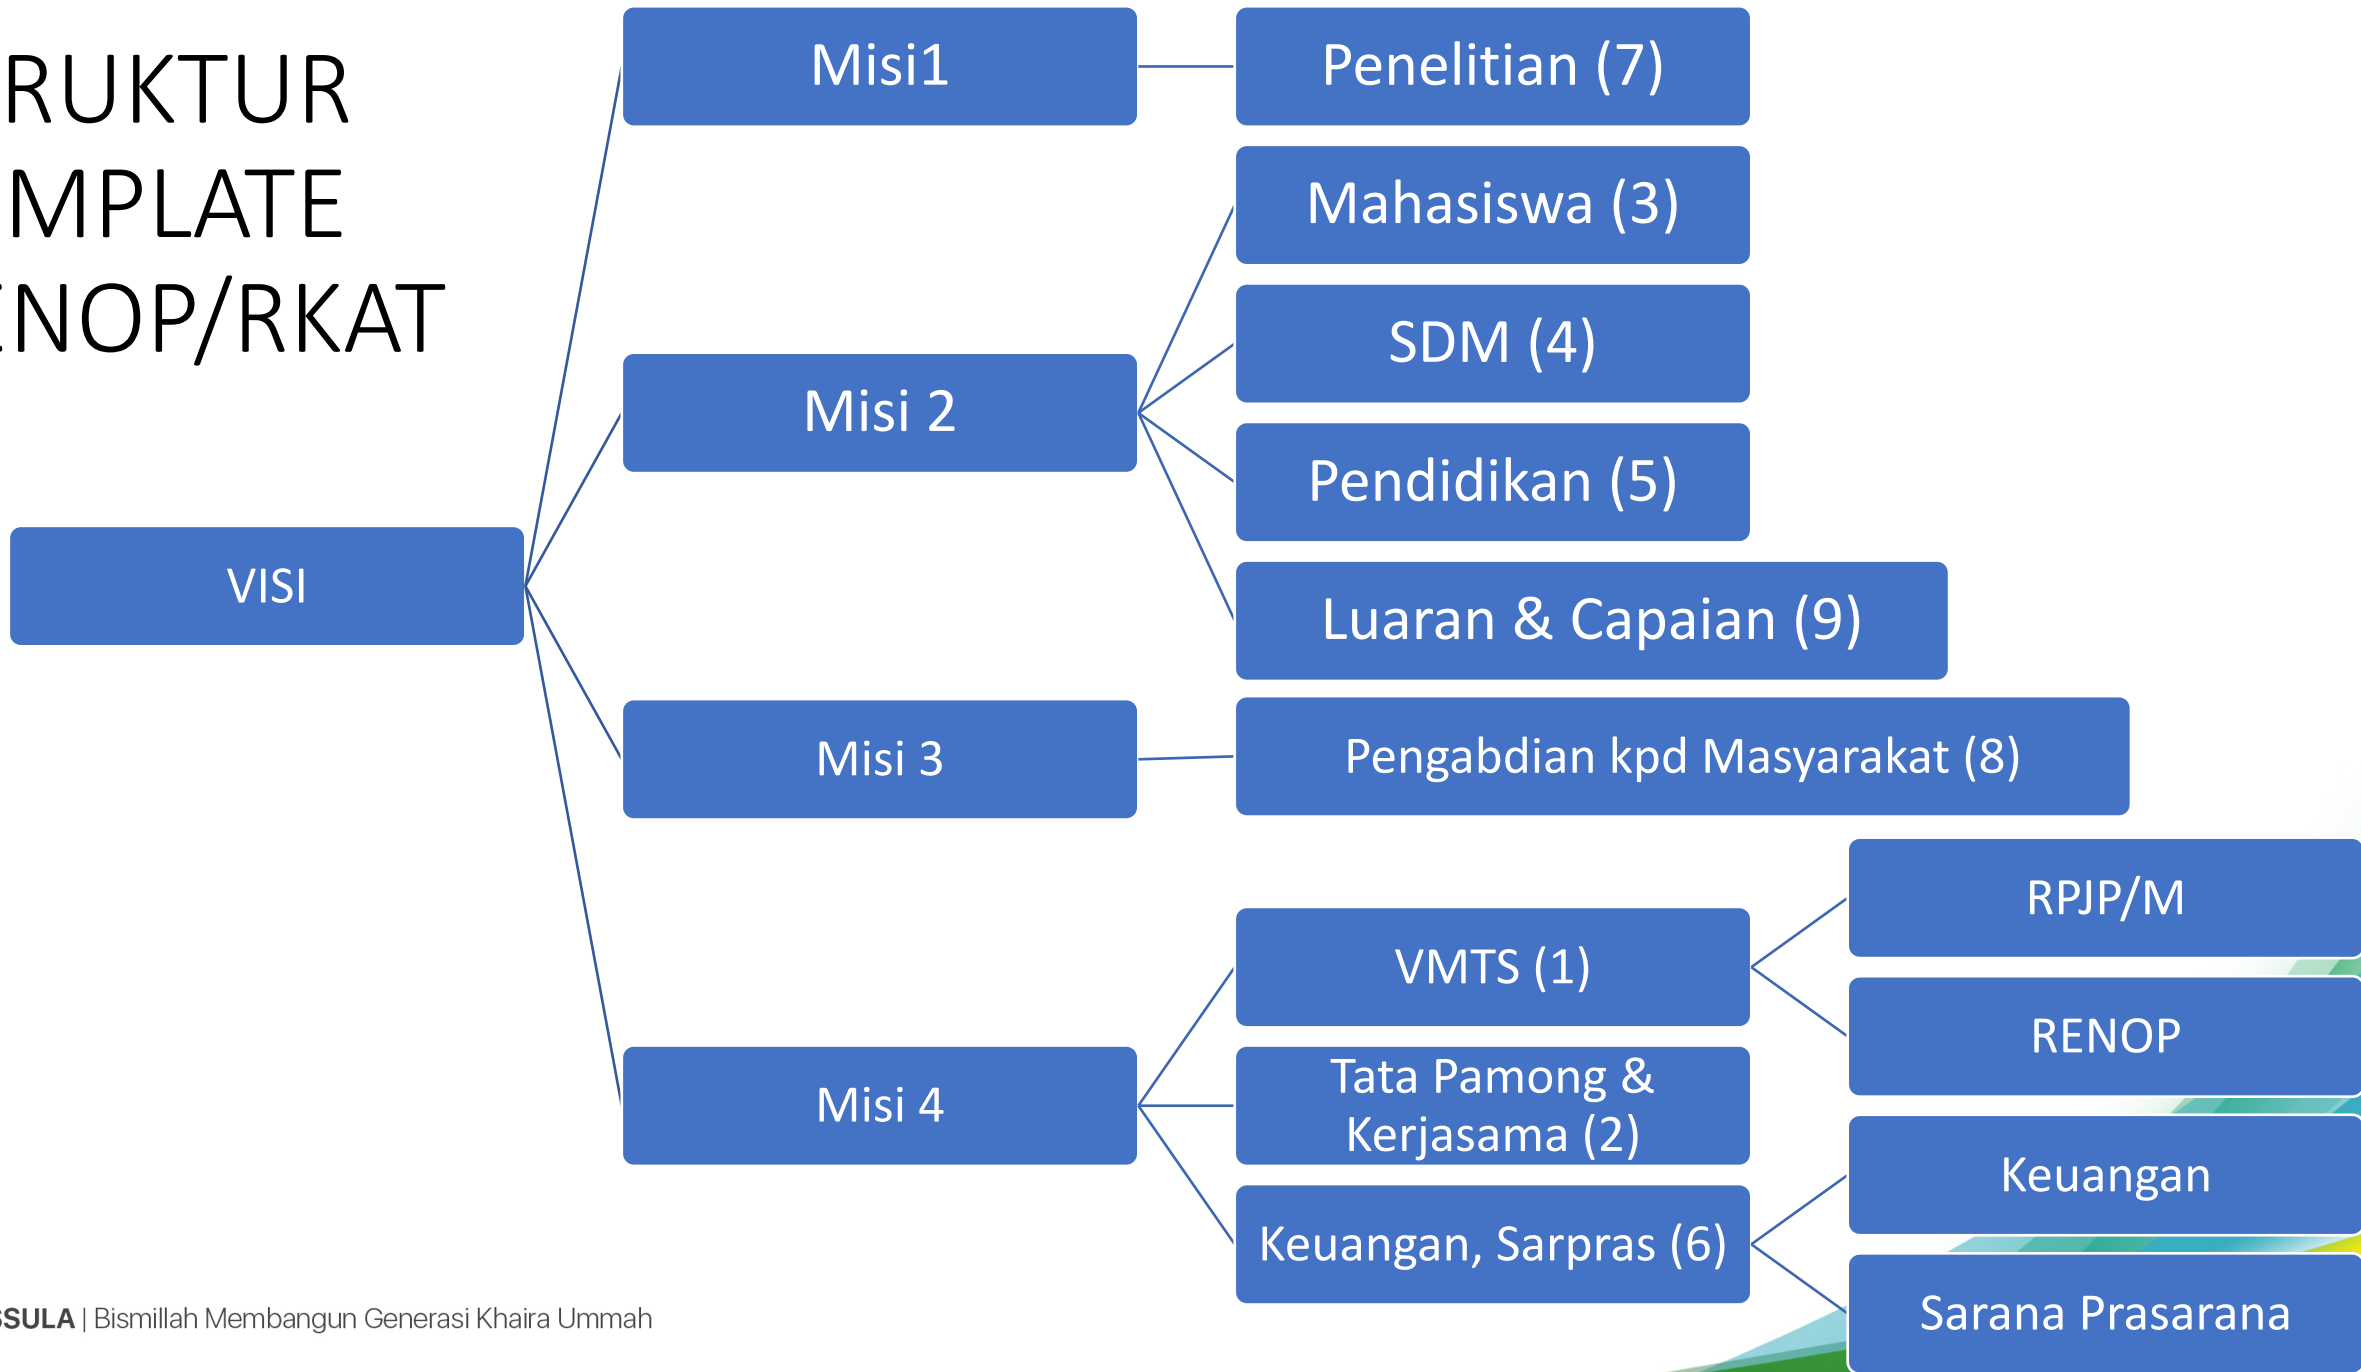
RUKTUR
MPLATE
NOP/RKAT

VISI

Misi1

Penelitian (7)

Mahasiswa (3)

SDM (4)

Misi 2

Pendidikan (5)

Luaran & Capaian (9)

Misi 3

Pengabdian kpd Masyarakat (8)

RPJP/M

VMTS (1)

RENOP

Misi 4

Tata Pamong & Kerjasama (2)

Keuangan

Keuangan, Sarpras (6)

Sarana Prasarana

SULA | Bismillah Membangun Generasi Khaira Ummah